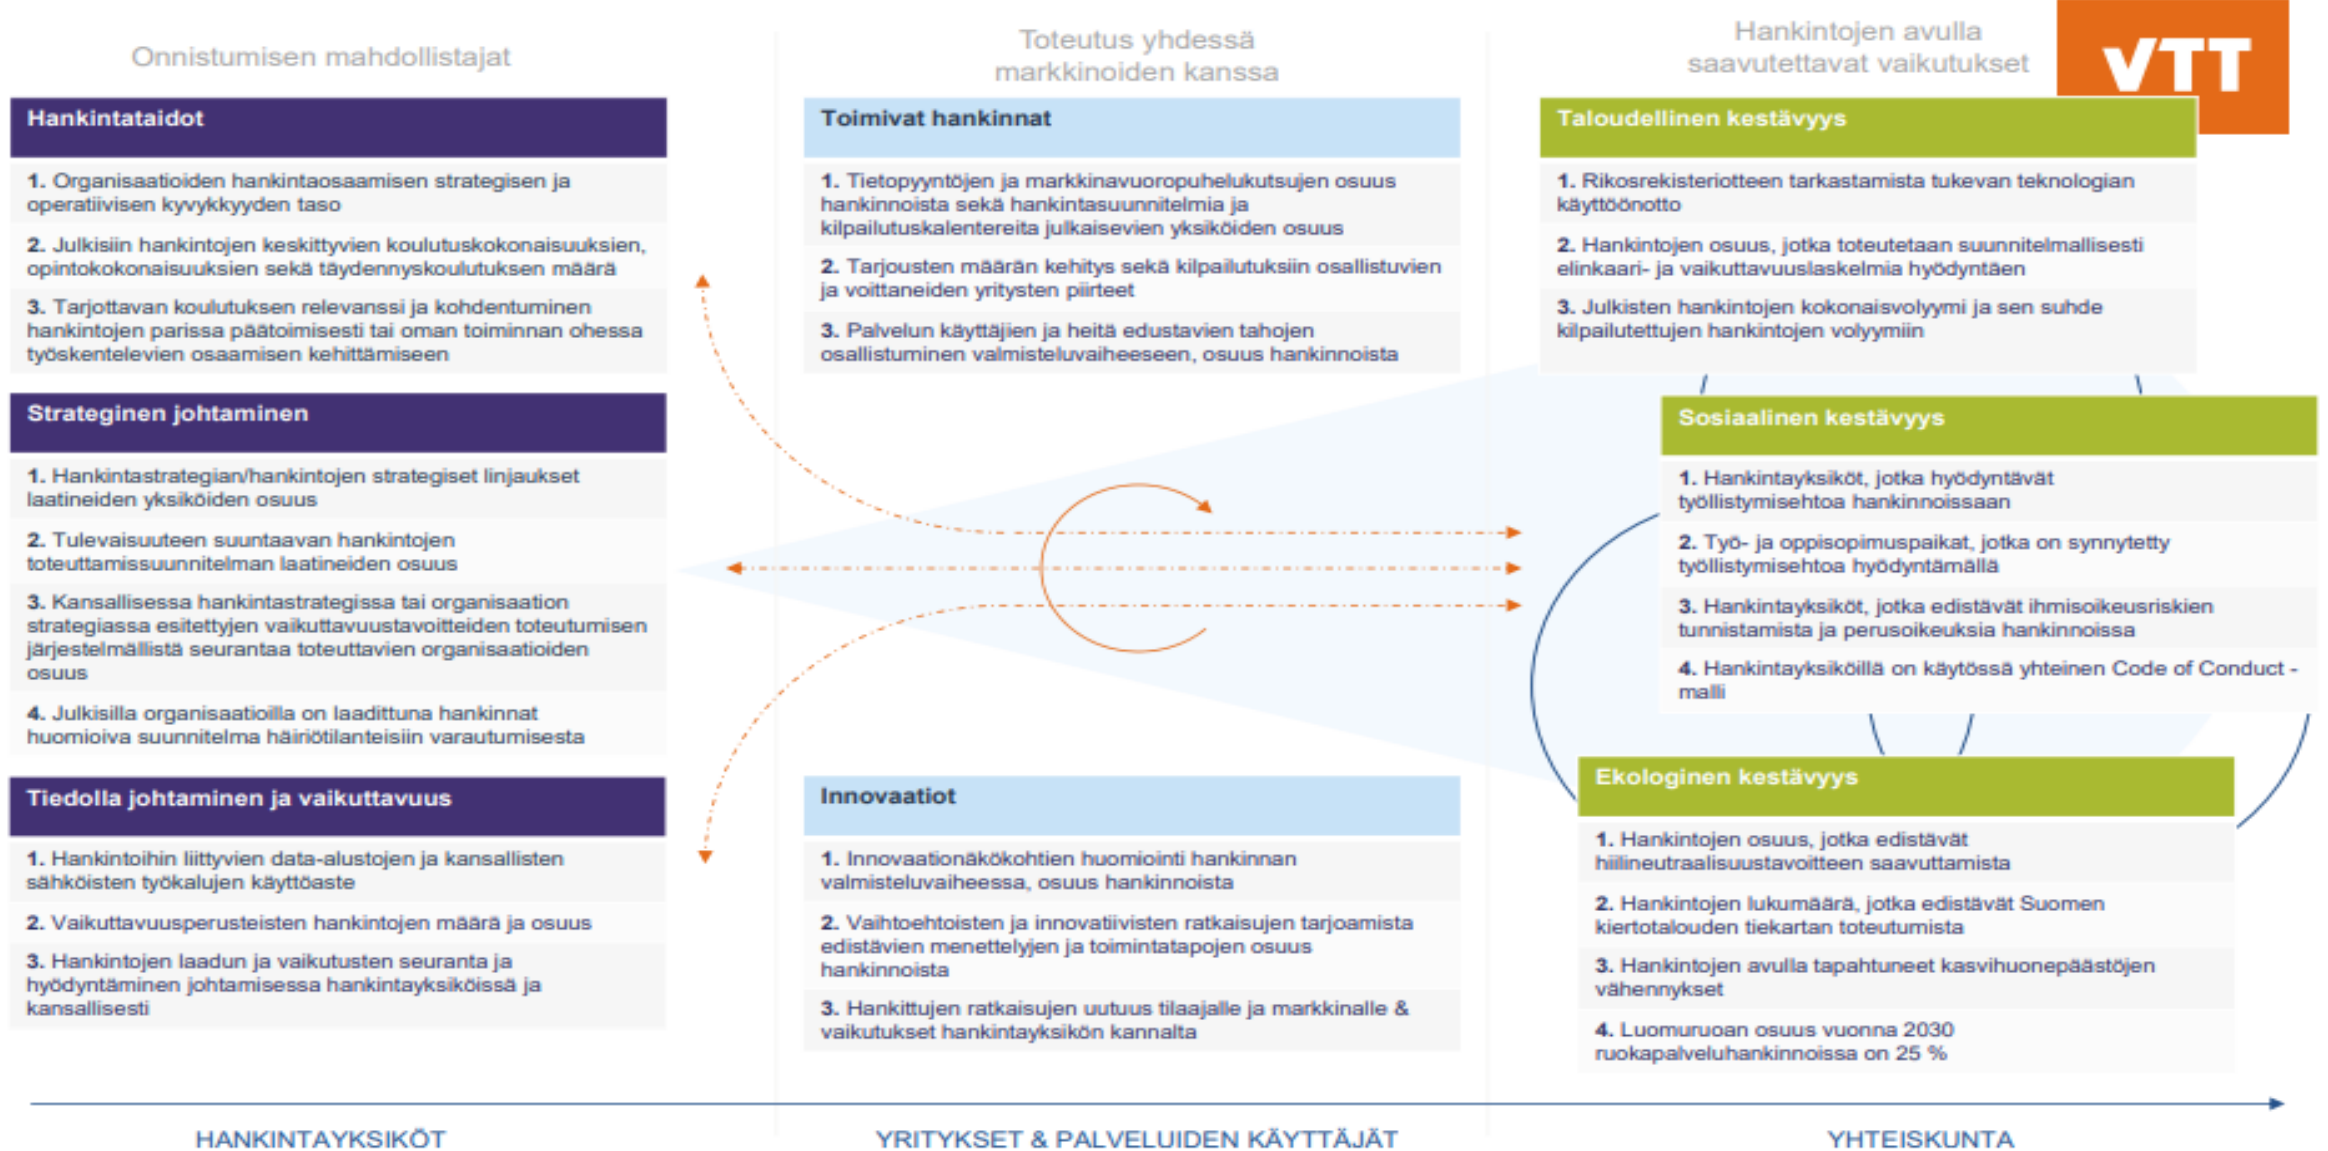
Onnistumisen mahdollistajat

Hankintataidot

1. Organisaatioiden hankintaosaamisen strategisen ja operatiivisen kyvykkyyden taso

2. Julkisiin hankintojen keskittyvien koulutuskokonaisuuksien, opintokokonaisuuksien sekä täydennyskoulutuksen määrä

3. Tarjottavan koulutuksen relevanssi ja kohdentuminen hankintojen parissa päätoimisesti tai oman toiminnan ohessa työskentelevien osaamisen kehittämiseen

Strateginen johtaminen

1. Hankintastrategian/hankintojen strategiset linjaukset laatineiden yksiköiden osuus

2. Tulevaisuuteen suuntaavan hankintojen toteuttamissuunnitelman laatineiden osuus

3. Kansallisessa hankintastrategiassa tai organisaation strategiassa esitettyjen vaikuttavuustavoitteiden toteutumisen järjestelmällistä seurantaa toteuttavien organisaatioiden osuus

4. Julkisilla organisaatioilla on laadittuna hankinnat huomioiva suunnitelma häiriötilanteisiin varautumisesta

Tiedolla johtaminen ja vaikuttavuus

1. Hankintoihin liittyvien data-alustojen ja kansallisten sähköisten työkalujen käyttöaste

2. Vaikuttavuusperusteisten hankintojen määrä ja osuus

3. Hankintojen laadun ja vaikutusten seuranta ja hyödyntäminen johtamisessa hankintayksiköissä ja kansallisesti

Toteutus yhdessä markkinoiden kanssa

Toimivat hankinnat

1. Tietopyyntöjen ja markkinavuoropuhelukutsujen osuus hankinnoista sekä hankintasuunnitelmia ja kilpailutuskalentereita julkaisevien yksiköiden osuus

2. Tarjousten määrän kehitys sekä kilpailutuksiin osallistuvien ja voittaneiden yritysten piirteet

3. Palvelun käyttäjien ja heitä edustavien tahojen osallistuminen valmisteluvaiheeseen, osuus hankinnoista

Innovaatiot

1. Innovaationäkökohtien huomiointi hankinnan valmisteluvaiheessa, osuus hankinnoista

2. Vaihtoehtoisten ja innovatiivisten ratkaisujen tarjoamista edistävien menettelyjen ja toimintatapojen osuus hankinnoista

3. Hankittujen ratkaisujen uutuus tilaajalle ja markkinalle & vaikutukset hankintayksikön kannalta

Hankintojen avulla saavutettavat vaikutukset

VTT

Taloudellinen kestävyys

1. Rikosrekisteriotteen tarkastamista tukevan teknologian käyttöönotto

2. Hankintojen osuus, jotka toteutetaan suunnitelmallisesti elinkaari- ja vaikuttavuuslaskelmia hyödyntäen

3. Julkisten hankintojen kokonaisvolyymi ja sen suhde kilpailutettujen hankintojen volyymiin

Sosiaalinen kestävyys

1. Hankintayksiköt, jotka hyödyntävät työllistymisehtoa hankinnoissaan

2. Työ- ja oppisopimuspaikat, jotka on synnytetty työllistymisehtoa hyödyntämällä

3. Hankintayksiköt, jotka edistävät ihmisoikeusriskien tunnistamista ja perusoikeuksia hankinnoissa

4. Hankintayksiköillä on käytössä yhteinen Code of Conduct -malli

Ekologinen kestävyys

1. Hankintojen osuus, jotka edistävät hiilineutraalisuustavoitteen saavuttamista

2. Hankintojen lukumäärä, jotka edistävät Suomen kiertotalouden tiekartan toteutumista

3. Hankintojen avulla tapahtuneet kasvihuonepäästöjen vähennykset

4. Luomuruoan osuus vuonna 2030 ruokapalveluhankinnoissa on 25 %

HANKINTAYKSIKÖT

YRITYKSET & PALVELUIDEN KÄYTTÄJÄT

YHTEISKUNTA